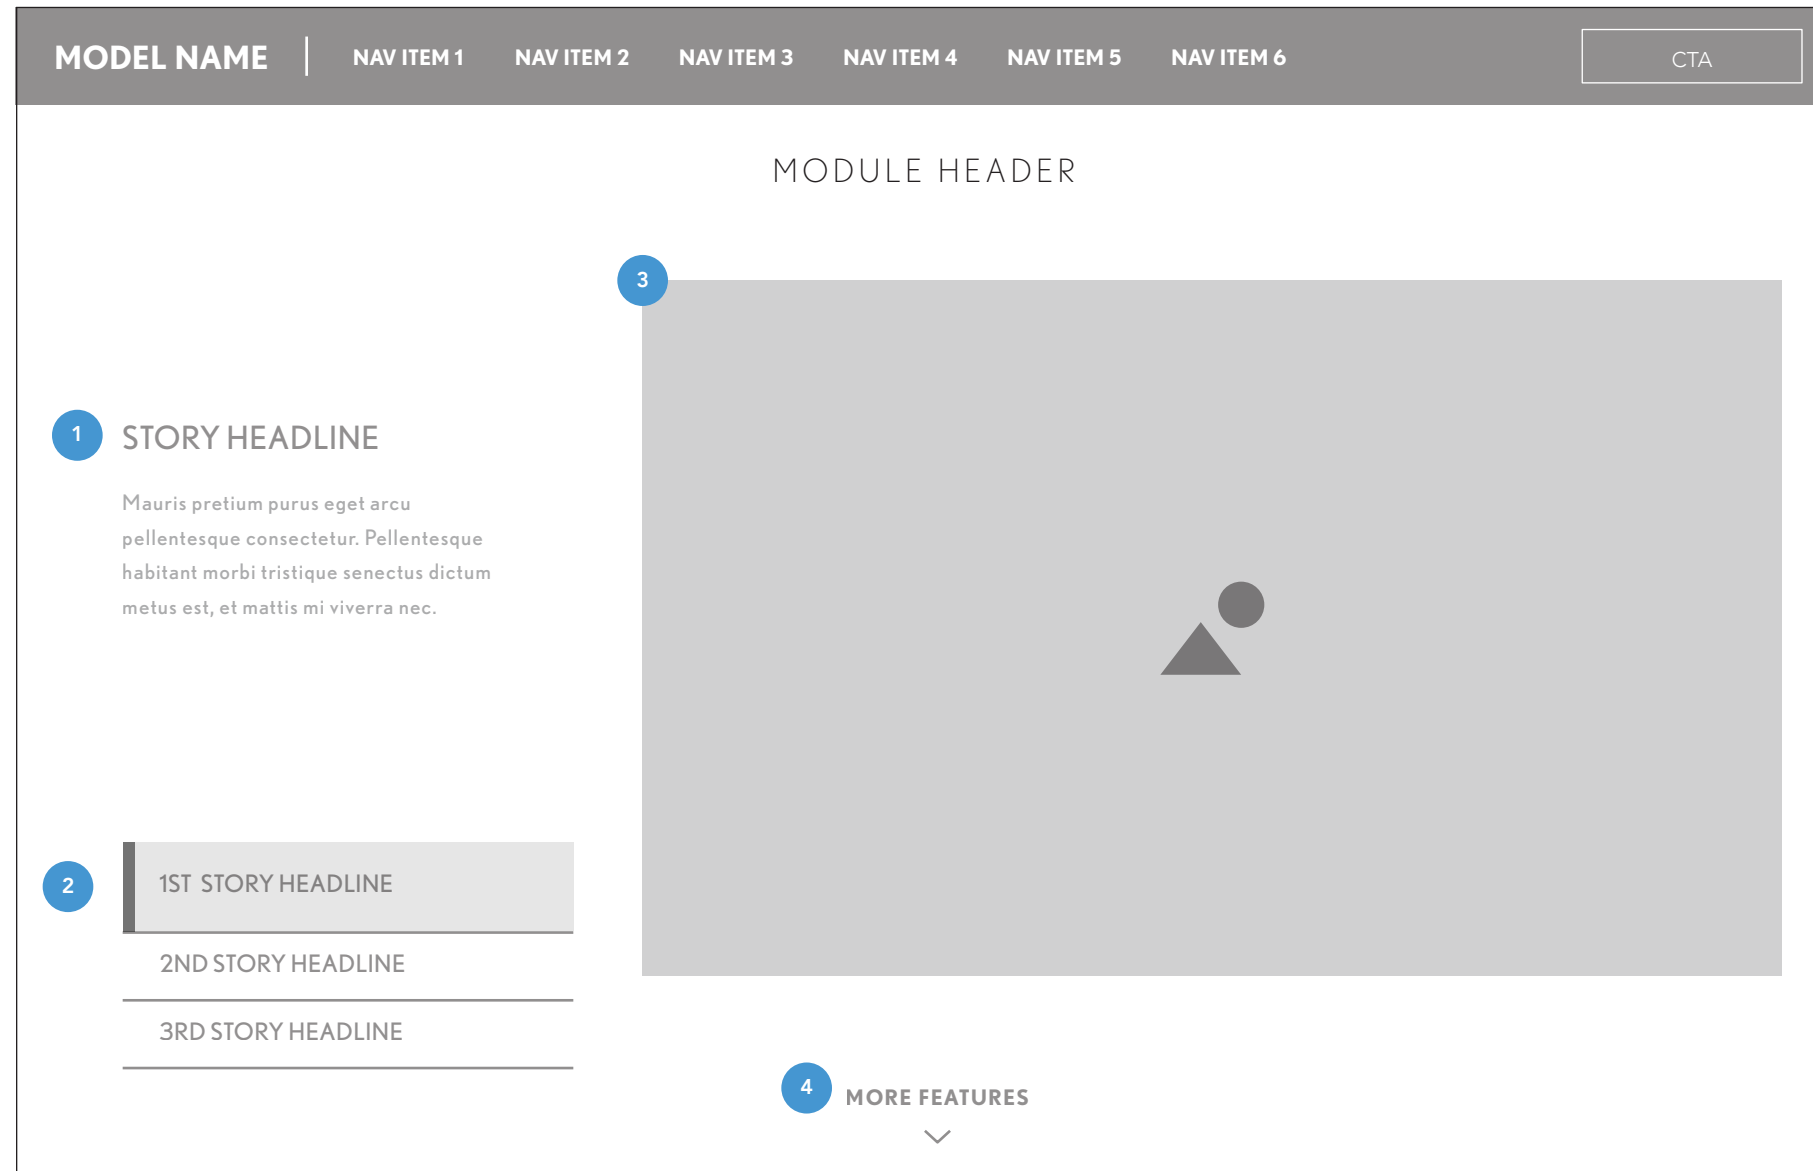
MODEL NAME | NAV ITEM 1 NAV ITEM 2 NAV ITEM 3 NAV ITEM 4 NAV ITEM 5 NAV ITEM 6 CTA

MODULE HEADER

3

1 STORY HEADLINE

Mauris pretium purus eget arcu pellentesque consectetur. Pellentesque habitant morbi tristique senectus dictum metus est, et mattis mi viverra nec.

2 1ST STORY HEADLINE

2ND STORY HEADLINE

3RD STORY HEADLINE

4 MORE FEATURES